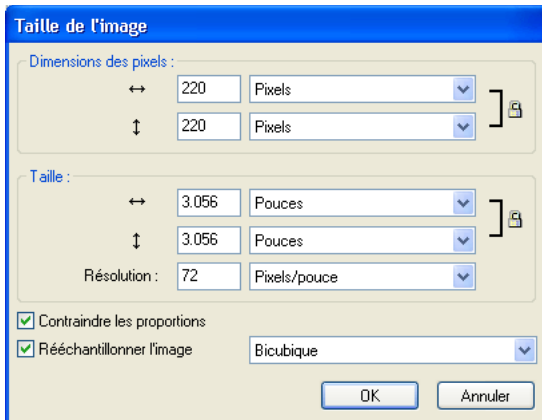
Taille de l'image

Dimensions des pixels :

↔ 220 Pixels

↕ 220 Pixels

Taille :

↔ 3.056 Pouces

↕ 3.056 Pouces

Résolution : 72 Pixels/pouce

Contraindre les proportions

Rééchantillonner l'image Bicubique

OK Annuler